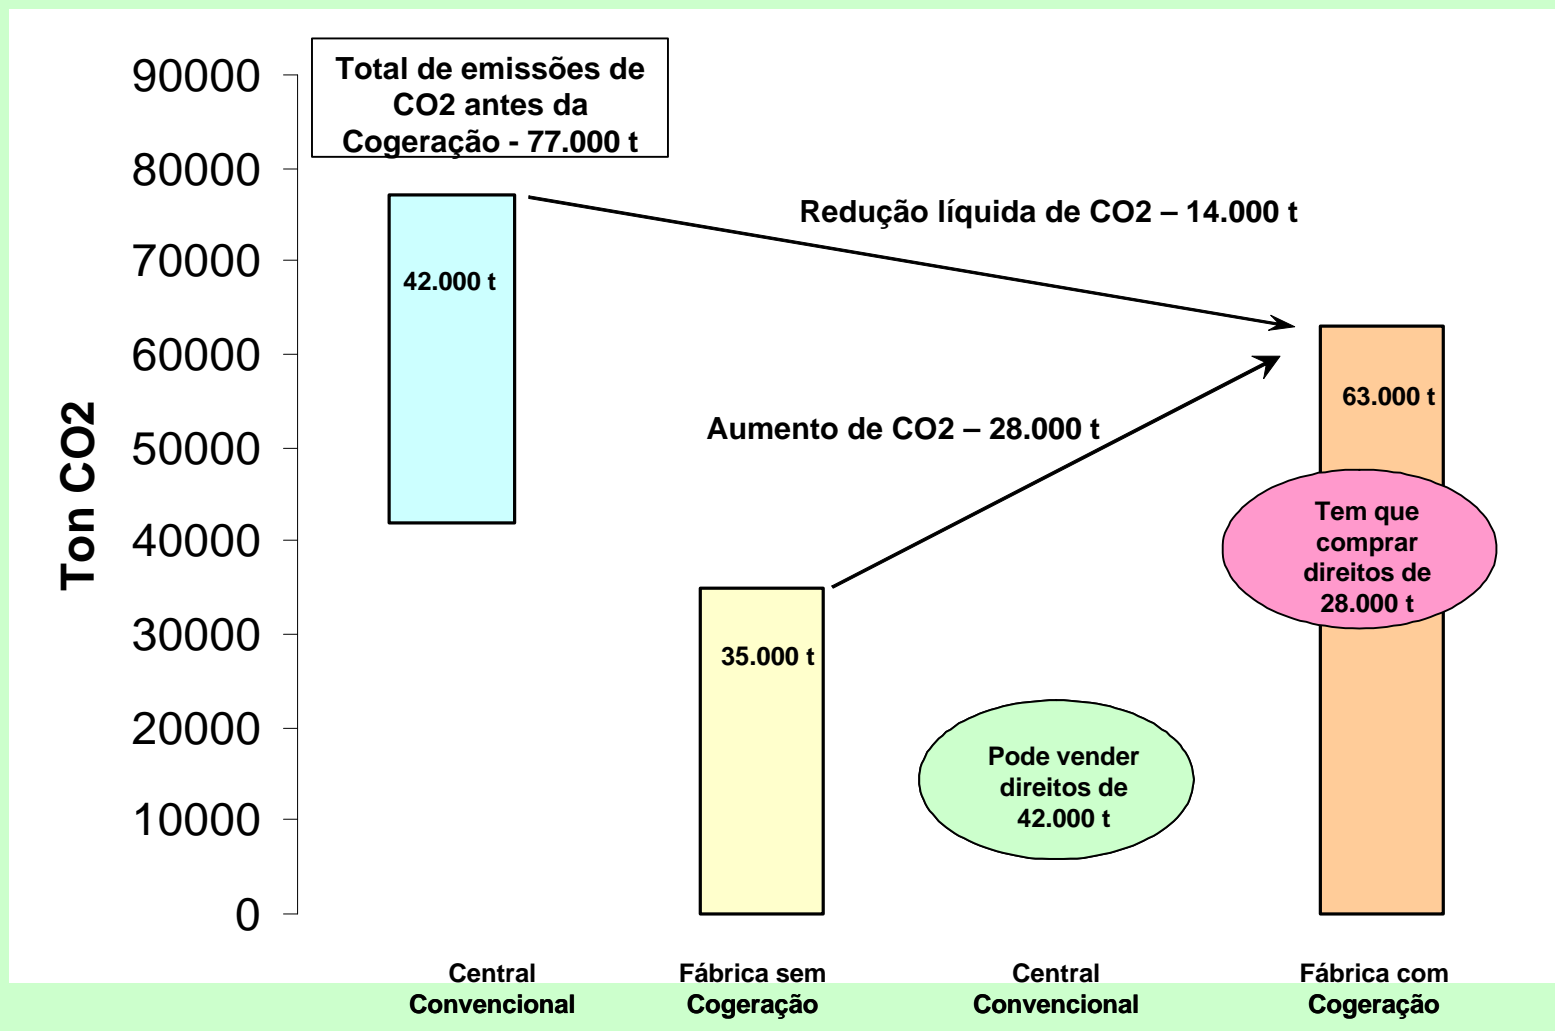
Total de emissões de CO2 antes da Cogeração - 77.000 t

90000
80000
70000
60000
50000
40000
30000
20000
10000
0

Ton CO2

42.000 t

Redução líquida de CO2 – 14.000 t

63.000 t

Aumento de CO2 – 28.000 t

Tem que comprar direitos de 28.000 t

35.000 t

Pode vender direitos de 42.000 t

Central Convencional

Fábrica sem Cogeração

Central Convencional

Fábrica com Cogeração